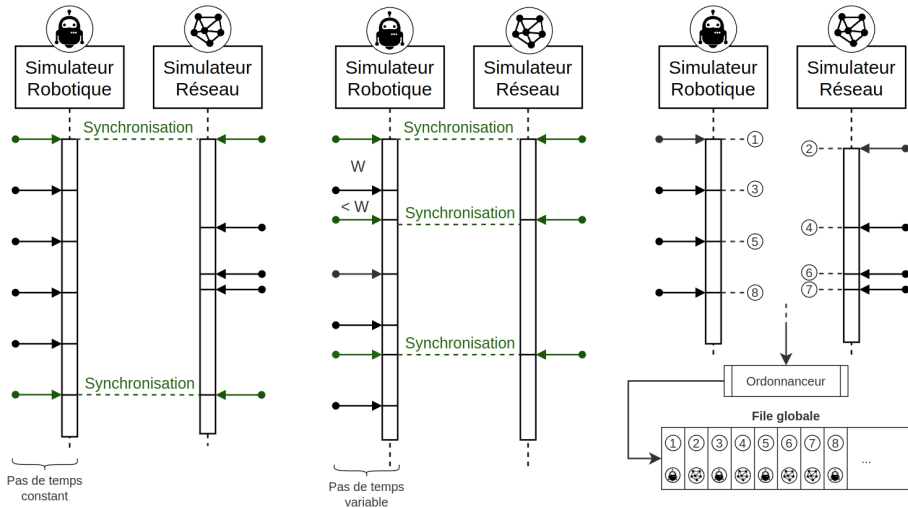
Simulateur Robotique

Simulateur Réseau

Synchronisation

Synchronisation

Pas de temps constant

Simulateur Robotique

Simulateur Réseau

Synchronisation

W

< W

Synchronisation

Synchronisation

Pas de temps variable

Simulateur Robotique

Simulateur Réseau

1

2

3

4

5

6

7

8

Ordonnanceur

File globale

| 1 | 2 | 3 | 4 | 5 | 6 | 7 | 8 | ... |
|---|---|---|---|---|---|---|---|---|